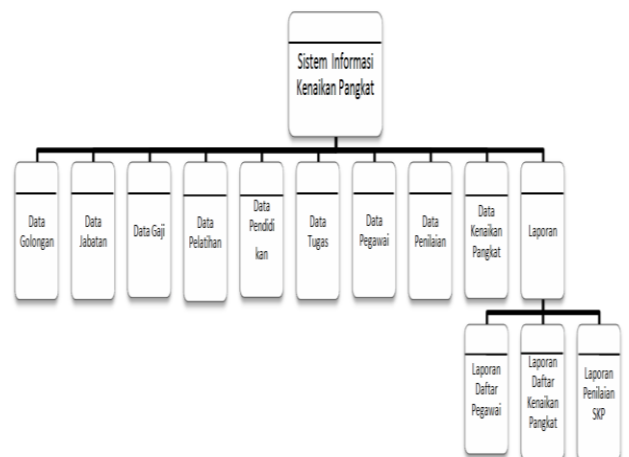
Sistem Informasi Kenaikan Pangkat

Data Golongan

Data Jabatan

Data Gaji

Data Pelatihan

Data Pendidikan

Data Tugas

Data Pegawai

Data Penilaian

Data Kenaikan Pangkat

Laporan

Laporan Daftar Pegawai

Laporan Daftar Kenaikan Pangkat

Laporan Penilaian SKP